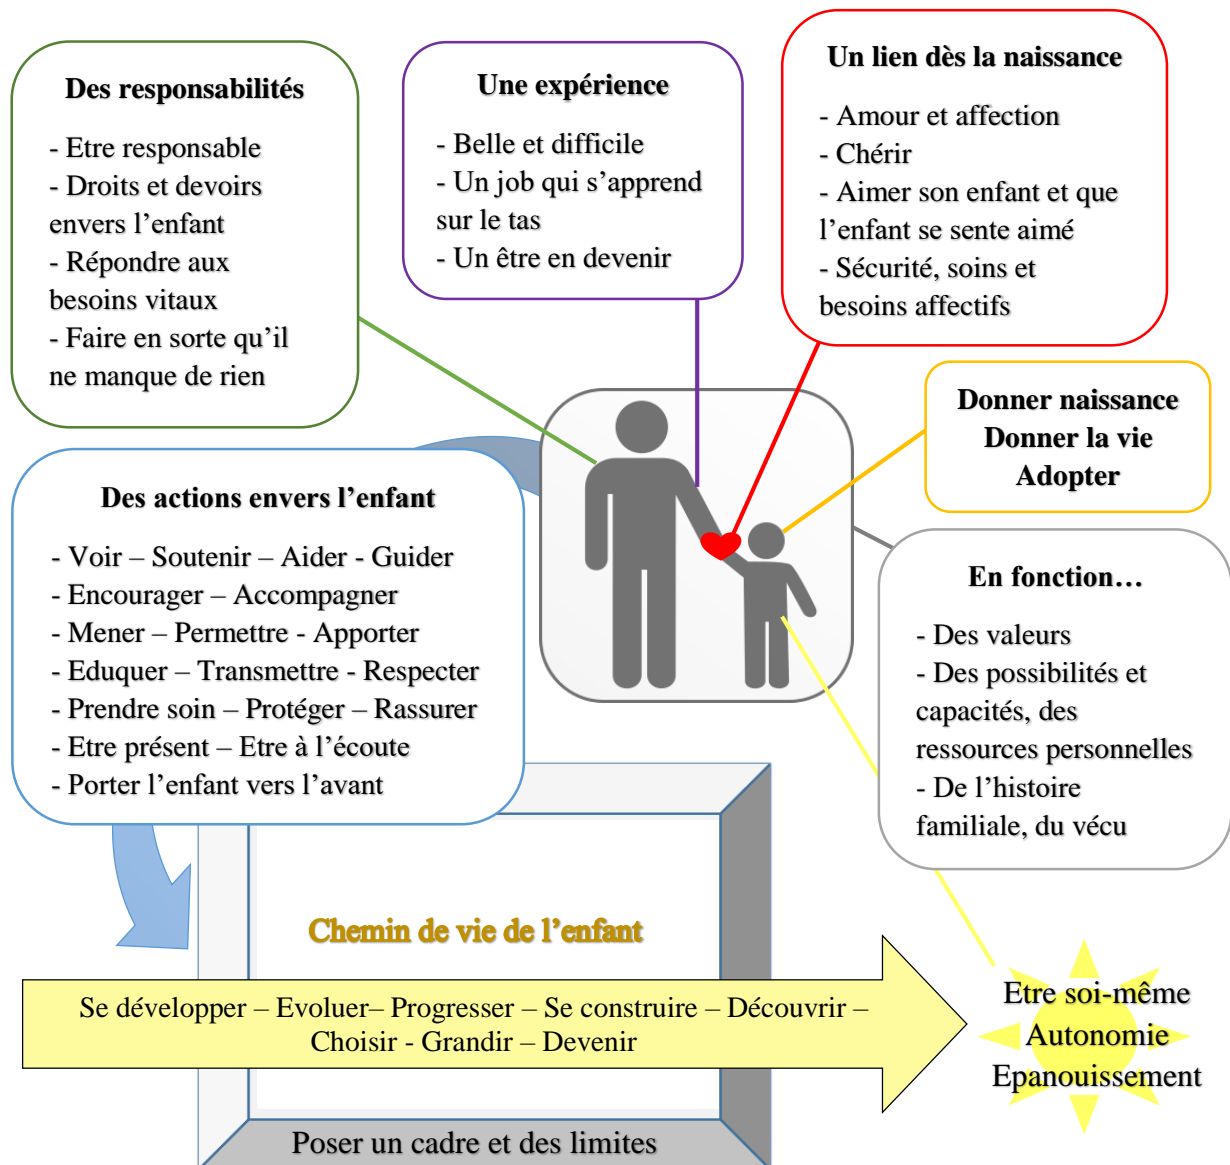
Des responsabilités

- Etre responsable
- Droits et devoirs envers l'enfant
- Répondre aux besoins vitaux
- Faire en sorte qu'il ne manque de rien

Une expérience

- Belle et difficile
- Un job qui s'apprend sur le tas
- Un être en devenir

Un lien dès la naissance

- Amour et affection
- Chérir
- Aimer son enfant et que l'enfant se sente aimé
- Sécurité, soins et besoins affectifs

Donner naissance
Donner la vie
Adopter

Des actions envers l'enfant

- Voir – Soutenir – Aider - Guider
- Encourager – Accompagner
- Mener – Permettre - Apporter
- Eduquer – Transmettre - Respecter
- Prendre soin – Protéger – Rassurer
- Etre présent – Etre à l'écoute
- Porter l'enfant vers l'avant

En fonction…

- Des valeurs
- Des possibilités et capacités, des ressources personnelles
- De l'histoire familiale, du vécu

Chemin de vie de l'enfant

Se développer – Evoluer– Progresser – Se construire – Découvrir – Choisir - Grandir – Devenir

Etre soi-même
Autonomie
Epanouissement

Poser un cadre et des limites